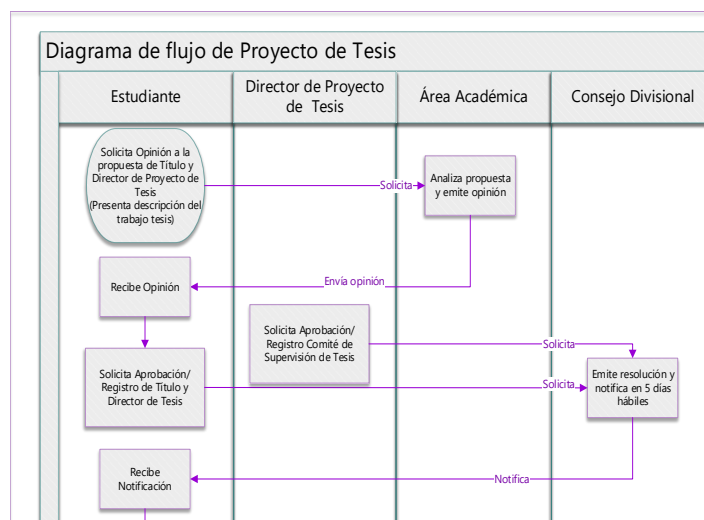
Diagrama de flujo de Proyecto de Tesis

| Estudiante | Director de Proyecto de Tesis | Área Académica | Consejo Divisional |
|---|---|---|---|

Solicita Opinión a la propuesta de Título y Director de Proyecto de Tesis (Presenta descripción del trabajo tesis)

Solicita

Analiza propuesta y emite opinión

Envía opinión

Recibe Opinión

Solicita Aprobación/ Registro Comité de Supervisión de Tesis

Solicita

Solicita Aprobación/ Registro de Título y Director de Tesis

Solicita

Emite resolución y notifica en 5 días hábiles

Notifica

Recibe Notificación